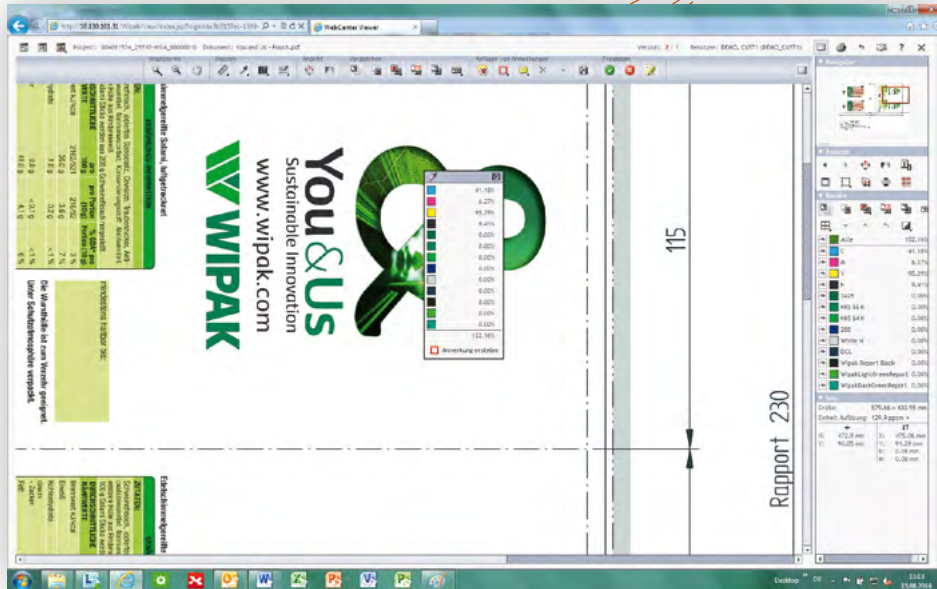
WebCenter Viewer

You&Us
Sustainable Innovation
www.wipak.com
WIPAK

115

Rapport 230

41,18%
6,27%
95,29%
8,41%
0,00%
0,00%
0,00%
0,00%
0,00%
0,00%
0,00%
0,00%
0,00%
152,16%

Anmerkung erstellen

Die Wursthülle ist zum Verzehr geeignet.
Unter Schutzatmosphäre verpackt.

Navigator
Ansicht
Auszüge

Alle 152,16%
C 41,18%
M 6,27%
Y 95,29%
K 8,41%
347F 0,00%
HKS 64 K 0,00%
HKS 68 K 0,00%
288 0,00%
White 4 0,00%
OCL 0,00%
Wipak Report Black 0,00%
WipakLightGreenReport 0,00%
WipakDarkGreenReport 0,00%

Info
Größe: 575,66 x 420,95 mm
Einheit Auflösung: 126,9 ppcm

472,9 mm
90,05 mm
475,06 mm
91,29 mm
0,08 mm
0,08 mm

Desktop